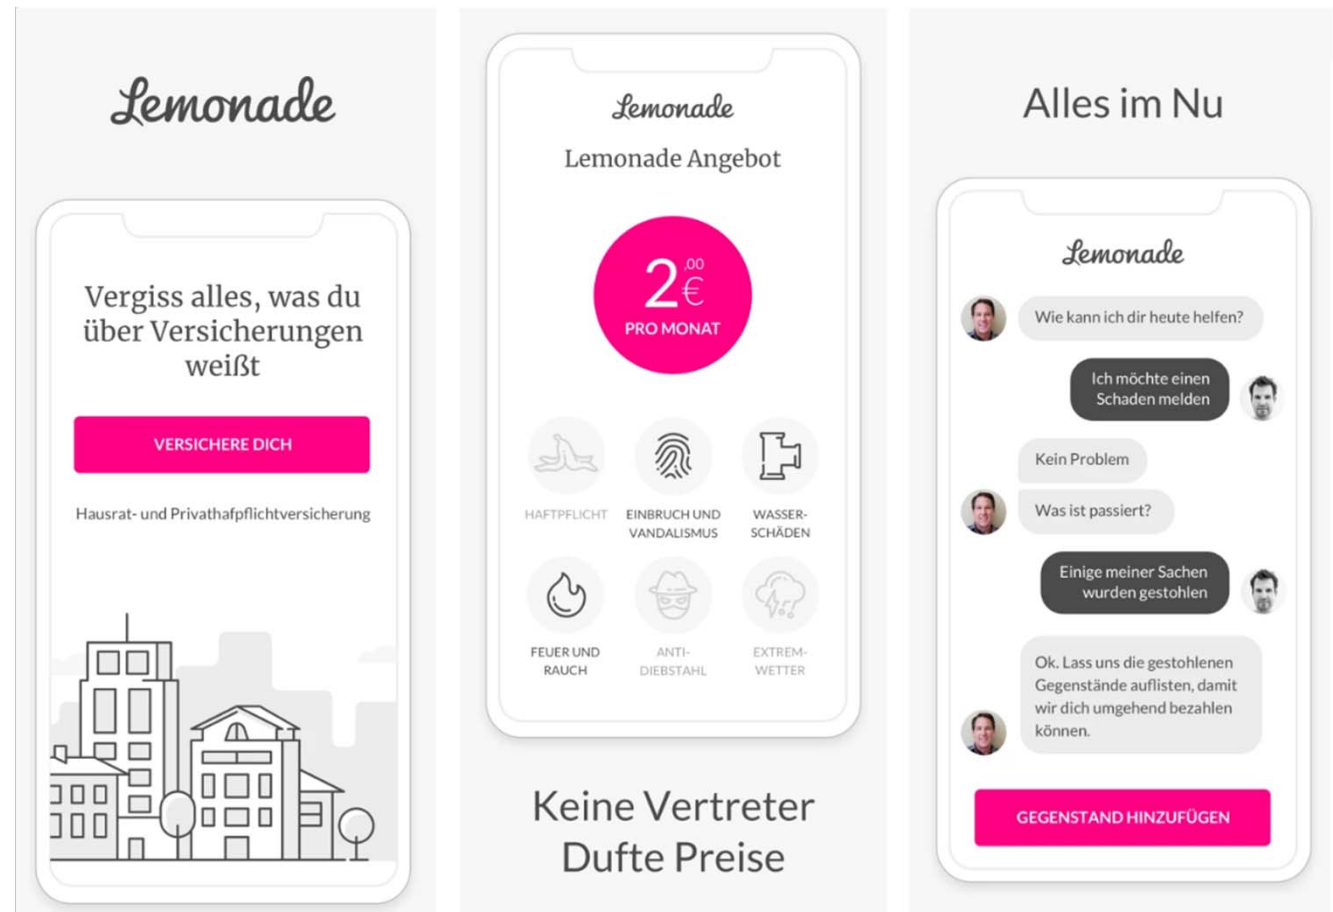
Lemonade

Vergiss alles, was du über Versicherungen weißt

VERSICHERE DICH

Hausrat- und Privathafpflichtversicherung

Lemonade

Lemonade Angebot

$2^{,00}$ €
PRO MONAT

HAFTPFLICHT

EINBRUCH UND VANDALISMUS

WASSER-SCHÄDEN

FEUER UND RAUCH

ANTI-DIEBSTAHL

EXTREM-WETTER

Keine Vertreter
Dufte Preise

Alles im Nu

Lemonade

Wie kann ich dir heute helfen?

Ich möchte einen Schaden melden

Kein Problem

Was ist passiert?

Einige meiner Sachen wurden gestohlen

Ok. Lass uns die gestohlenen Gegenstände auflisten, damit wir dich umgehend bezahlen können.

GEGENSTAND HINZUFÜGEN